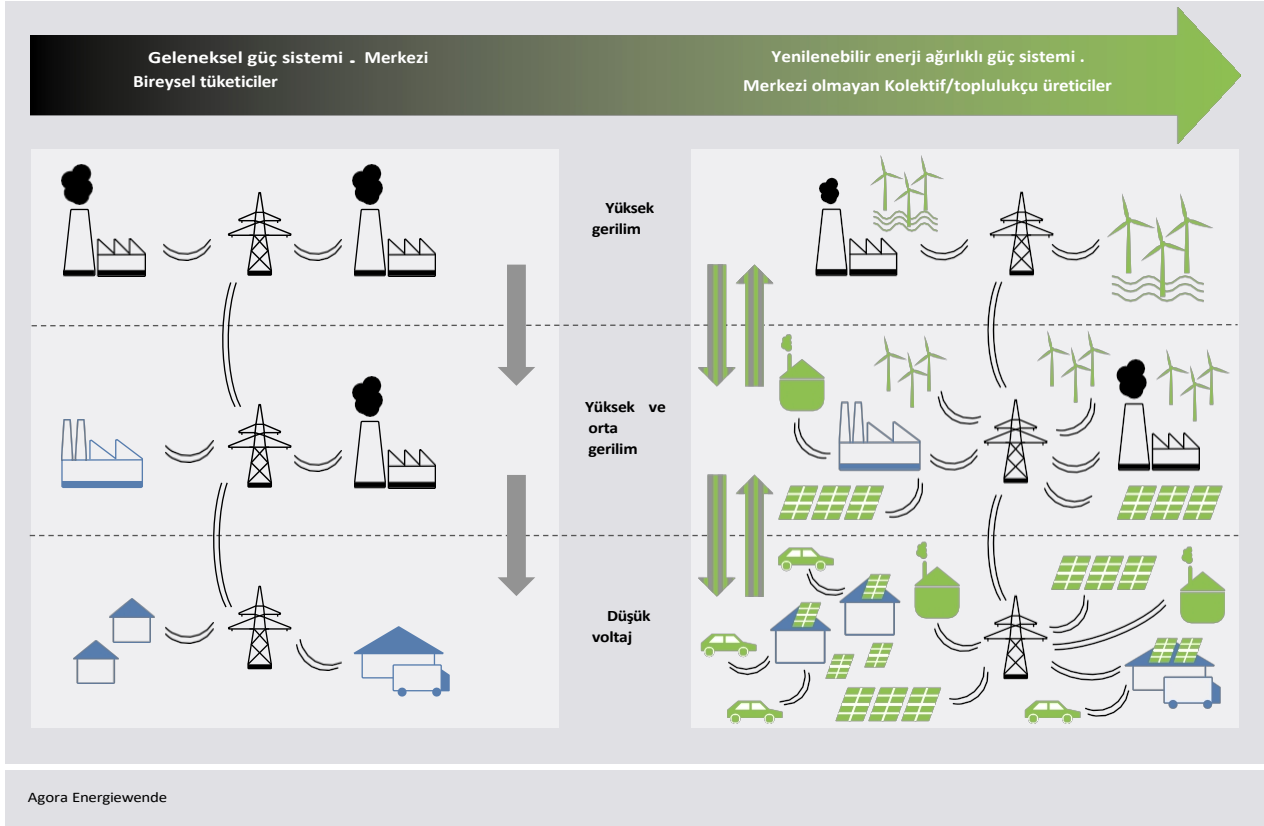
Geleneksel güç sistemi - Merkezi
Bireysel tüketiciler

Yenilenebilir enerji ağırlıklı güç sistemi .
Merkezi olmayan Kolektif/toplulukçu üreticiler

Yüksek gerilim

Yüksek ve orta gerilim

Düşük voltaj

Agora Energiewende